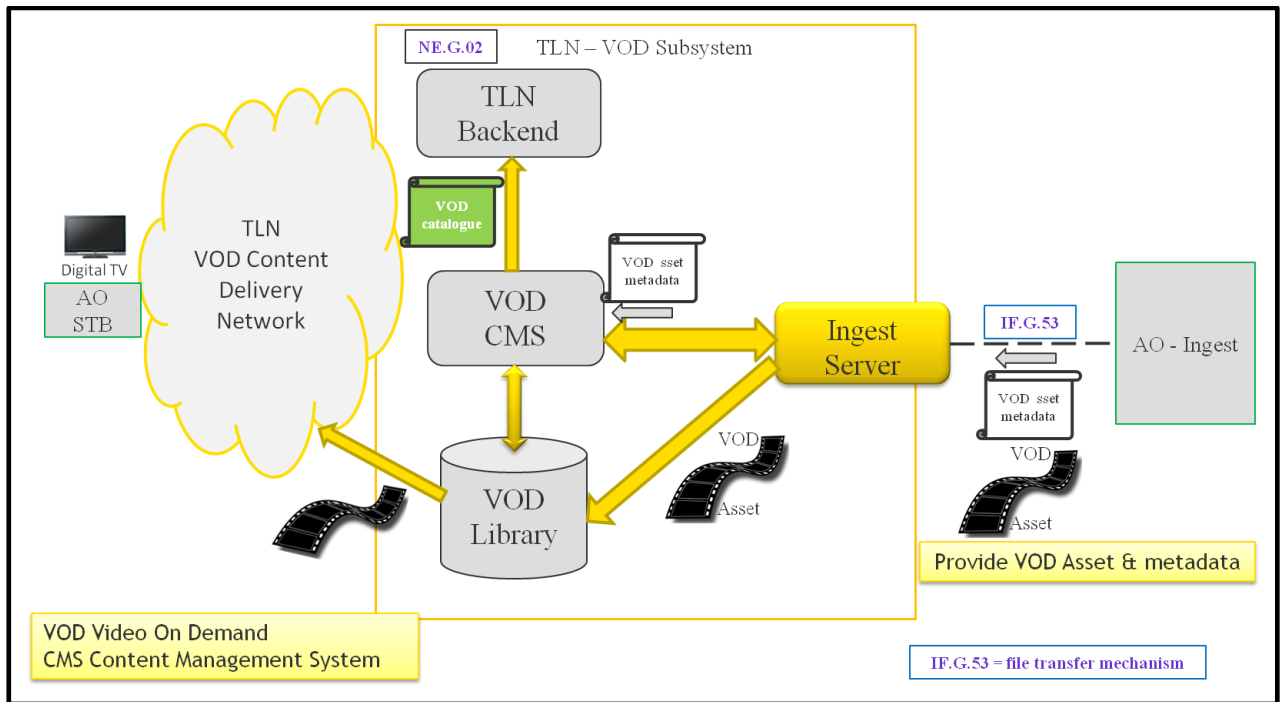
NE.G.02

TLN – VOD Subsystem

TLN Backend

VOD catalogue

Digital TV

AO STB

TLN VOD Content Delivery Network

VOD sset metadata

VOD CMS

Ingest Server

IF.G.53

AO - Ingest

VOD sset metadata

VOD Library

VOD Asset

VOD Asset

Provide VOD Asset & metadata

VOD Video On Demand
CMS Content Management System

IF.G.53 = file transfer mechanism